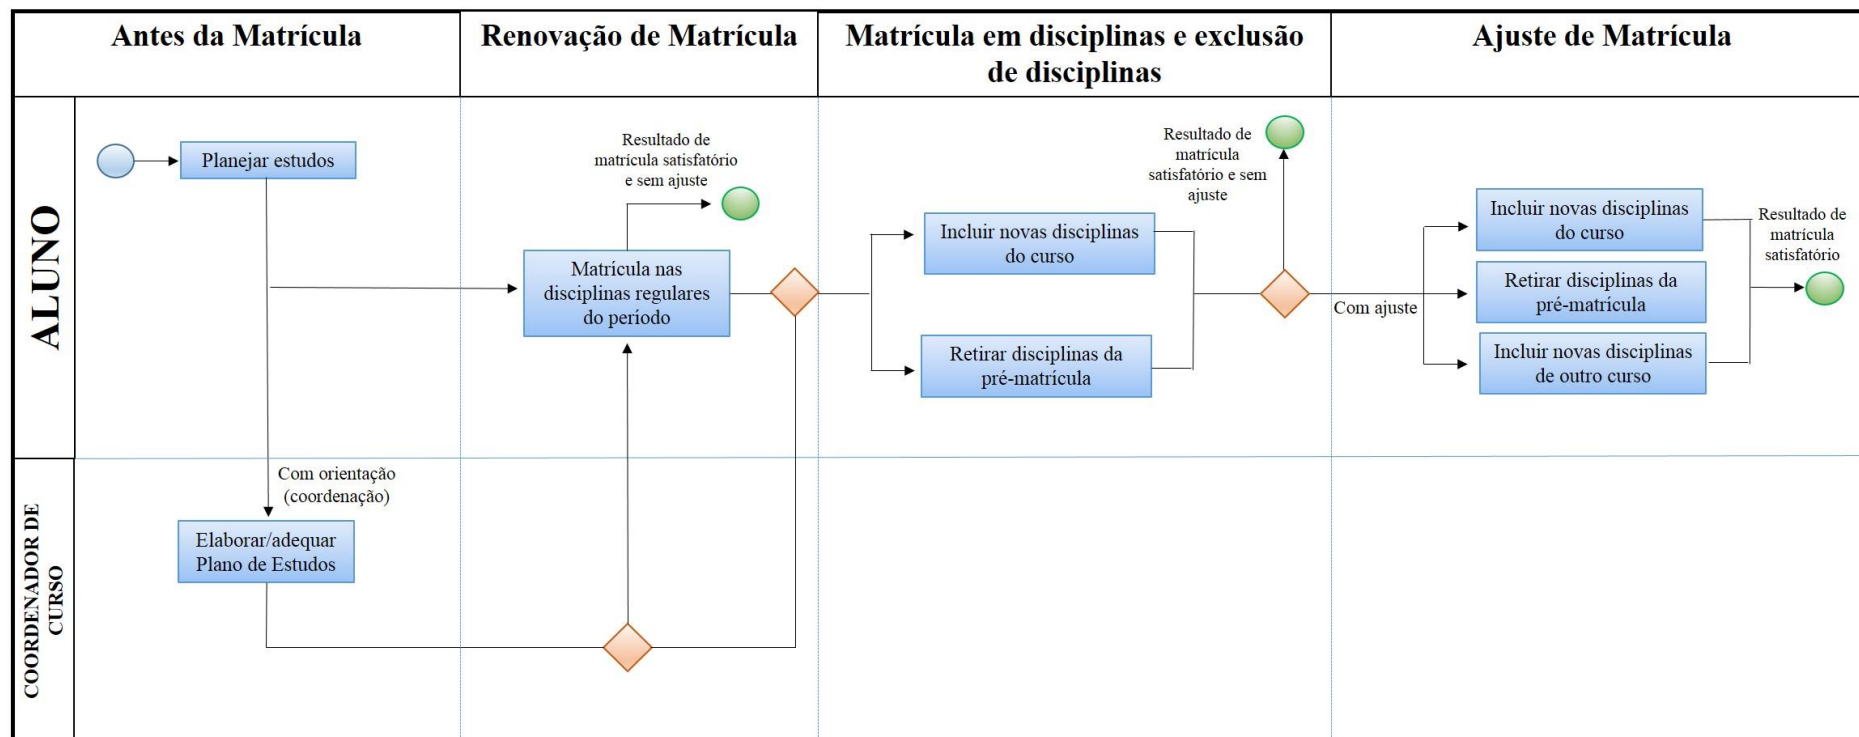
Antes da Matrícula

Renovação de Matrícula

Matrícula em disciplinas e exclusão de disciplinas

Ajuste de Matrícula

ALUNO

Planejar estudos

Resultado de matrícula satisfatório e sem ajuste

Matrícula nas disciplinas regulares do período

Incluir novas disciplinas do curso

Retirar disciplinas da pré-matrícula

Resultado de matrícula satisfatório e sem ajuste

Com ajuste

Incluir novas disciplinas do curso

Retirar disciplinas da pré-matrícula

Incluir novas disciplinas de outro curso

Resultado de matrícula satisfatório

COORDENADOR DE CURSO

Com orientação (coordenação)

Elaborar/adequar Plano de Estudos